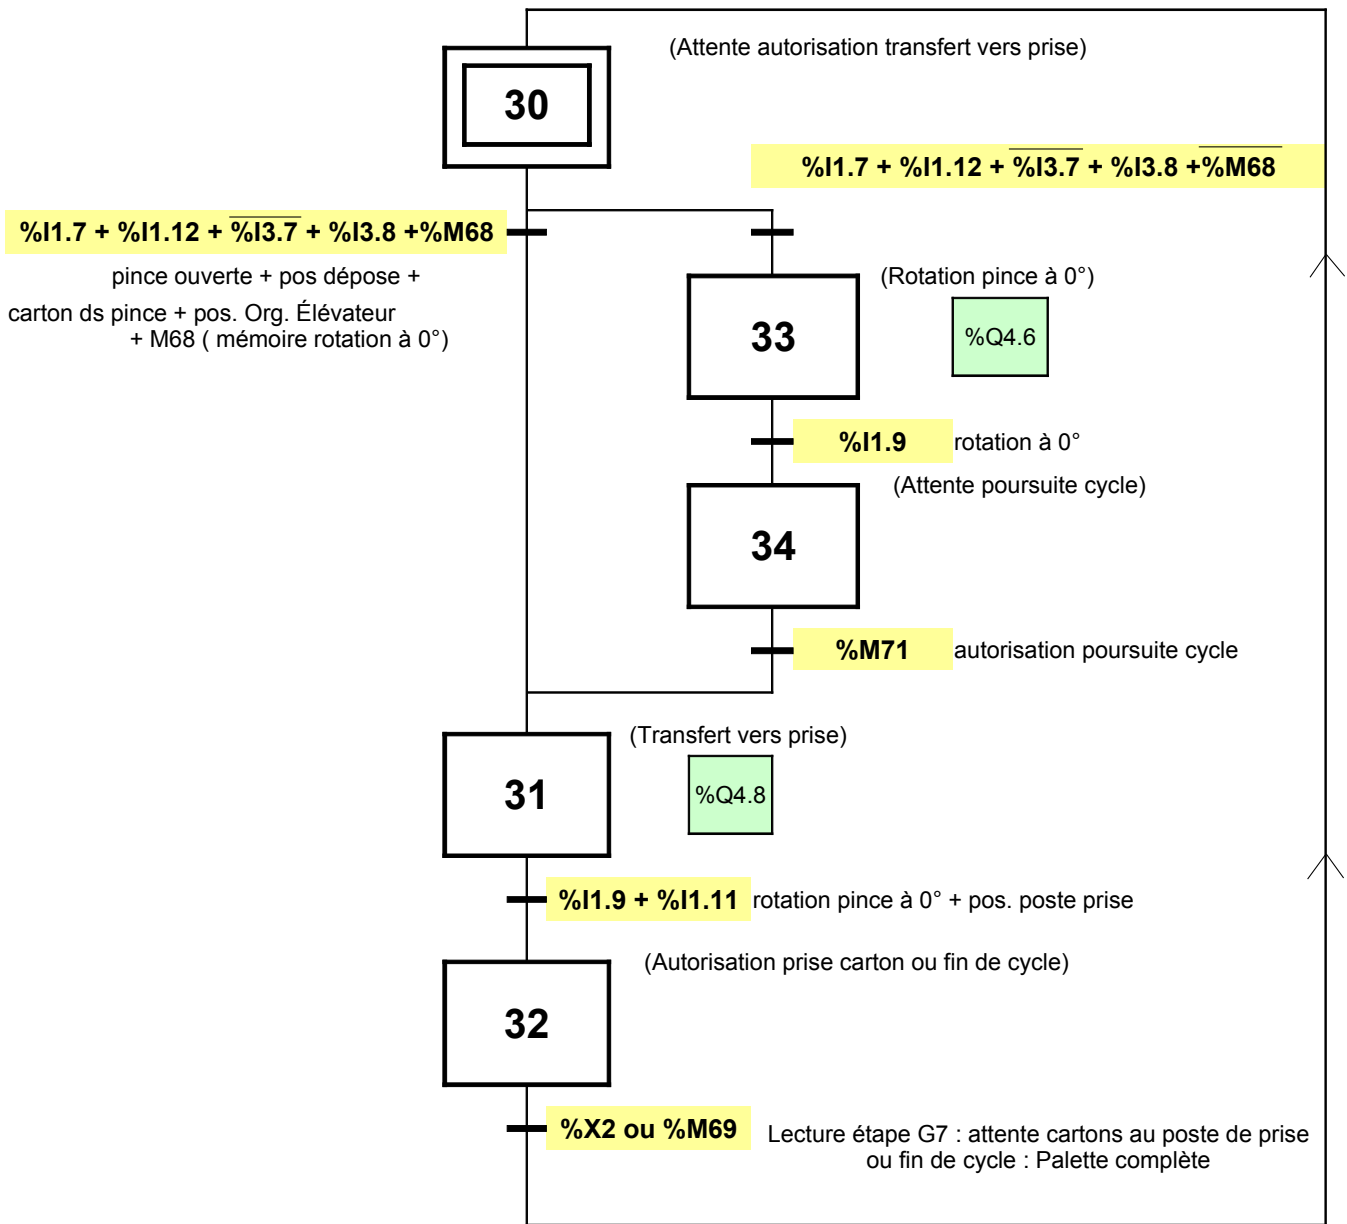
30

(Attente autorisation transfert vers prise)

%I1.7 + %I1.12 + $\overline{\%I3.7}$ + %I3.8 +$\overline{\%M68}$

%I1.7 + %I1.12 + $\overline{\%I3.7}$ + %I3.8 +%M68

pince ouverte + pos dépose + carton ds pince + pos. Org. Élévateur + M68 ( mémoire rotation à 0°)

33

(Rotation pince à 0°)

%Q4.6

%I1.9 rotation à 0°

34

(Attente poursuite cycle)

%M71 autorisation poursuite cycle

31

(Transfert vers prise)

%Q4.8

%I1.9 + %I1.11 rotation pince à 0° + pos. poste prise

32

(Autorisation prise carton ou fin de cycle)

%X2 ou %M69

Lecture étape G7 : attente cartons au poste de prise ou fin de cycle : Palette complète